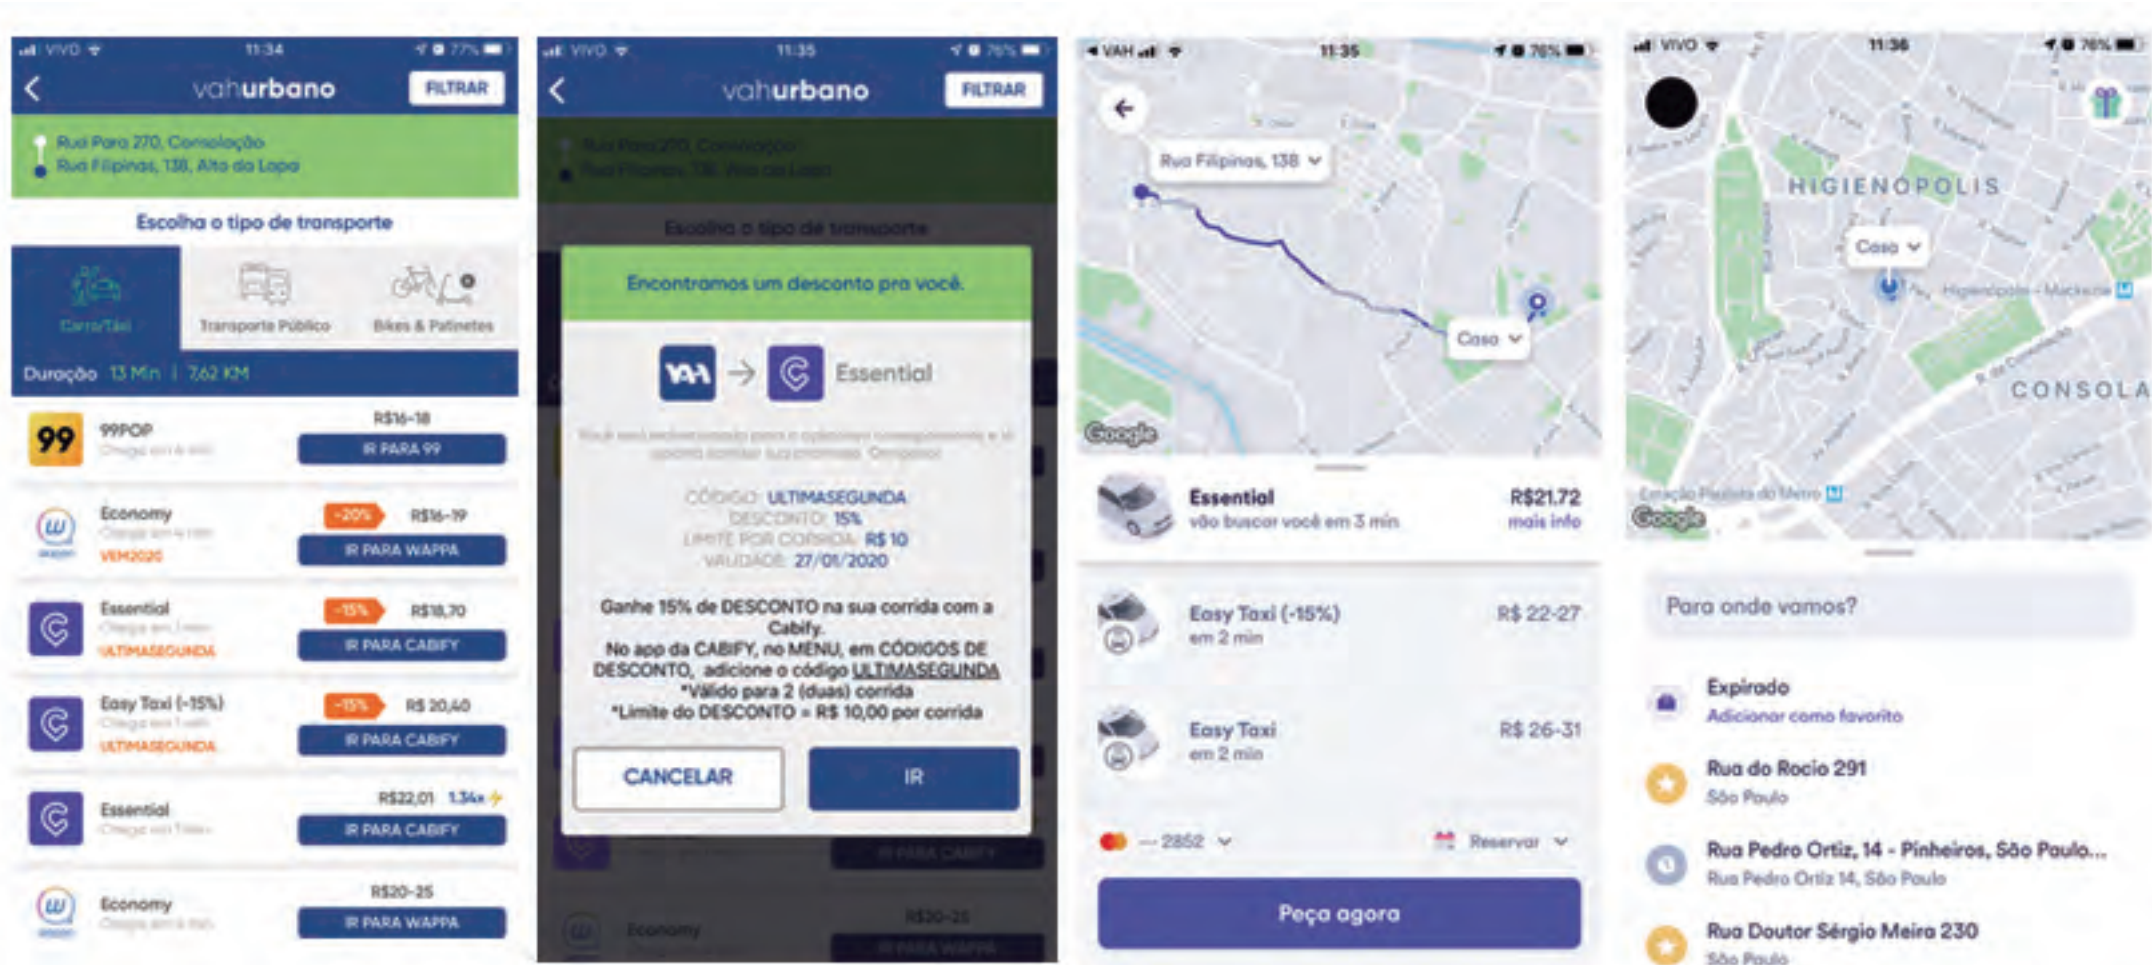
VIVO 11:34 77%

vahurbano FILTRAR

Rua Para 270, Consolação
Rua Filipinas, 138, Alto da Lapa

Escolha o tipo de transporte

Carro/Táxi | Transporte Público | Bikes & Patinetes

Duração 13 Min | 7,62 KM

99
99POP
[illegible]
R$16-18
IR PARA 99

Economy
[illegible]
VEM2020
-20%
R$16-19
IR PARA WAPPA

Essential
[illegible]
ULTIMASEGUNDA
-15%
R$18,70
IR PARA CABIFY

Easy Taxi (-15%)
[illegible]
ULTIMASEGUNDA
-15%
R$ 20,40
IR PARA CABIFY

Essential
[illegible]
R$22,01 1.34x
IR PARA CABIFY

Economy
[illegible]
R$20-25
IR PARA WAPPA

VIVO 11:35 76%

vahurbano FILTRAR

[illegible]

Escolha o tipo de transporte

Encontramos um desconto pra você.

VAH → Essential

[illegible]

CÓDIGO: ULTIMASEGUNDA
DESCONTO: 15%
LIMITE POR CORRIDA: R$ 10
VALIDADE: 27/01/2020

Ganhe 15% de DESCONTO na sua corrida com a Cabify.
No app da CABIFY, no MENU, em CÓDIGOS DE DESCONTO, adicione o código ULTIMASEGUNDA
*Válido para 2 (duas) corrida
*Limite do DESCONTO = R$ 10,00 por corrida

CANCELAR
IR

IR PARA CABIFY
Economy R$20-25
IR PARA WAPPA

VAH 11:35 76%

Rua Filipinas, 138
Casa
Google

Essential
vão buscar você em 3 min
R$21,72
mais info

Easy Taxi (-15%)
em 2 min
R$ 22-27

Easy Taxi
em 2 min
R$ 26-31

···· 2852
Reservar

Peça agora

VIVO 11:36 76%

HIGIENÓPOLIS
Casa
Higienópolis - Mackenzie
CONSOLA
Estação Paulista do Metrô
Google

Para onde vamos?

Expirado
Adicionar como favorito

Rua do Rocio 291
São Paulo

Rua Pedro Ortiz, 14 - Pinheiros, São Paulo...
Rua Pedro Ortiz 14, São Paulo

Rua Doutor Sérgio Meira 230
São Paulo